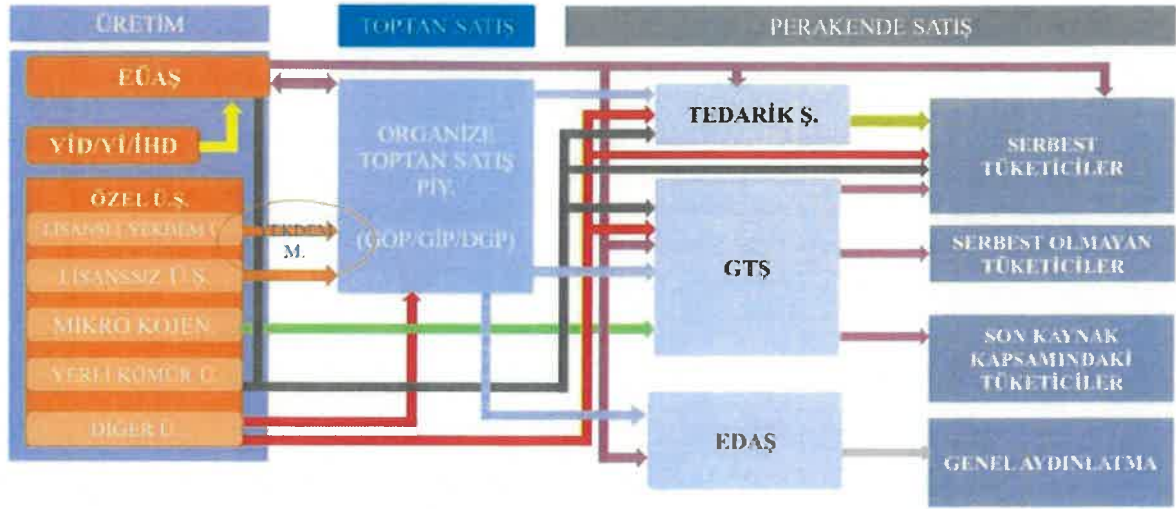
ÜRETİM

TOPTAN SATIŞ

PERAKENDE SATIŞ

EÜAŞ

YİD/Yİ/İHD

ÖZEL Ü.Ş.

LİSANSLI YEKDEM Ü

YEKDEM M.

LİSANSSIZ Ü.Ş.

MİKRO KOJEN

YERLİ KÖMÜR Ü.

DİĞER Ü.

ORGANİZE TOPTAN SATIŞ PİY.

(GÖP/GİP/DGP)

TEDARİK Ş.

GTŞ

EDAŞ

SERBEST TÜKETİCİLER

SERBEST OLMAYAN TÜKETİCİLER

SON KAYNAK KAPSAMINDAKİ TÜKETİCİLER

GENEL AYDINLATMA